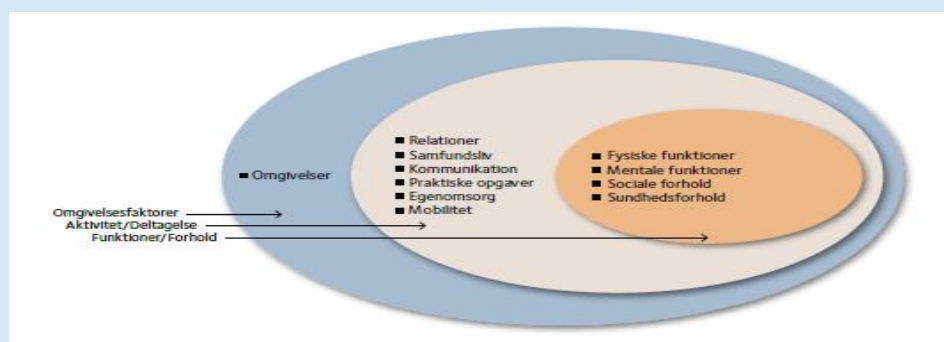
■ Omgivelser

■ Relationer
■ Samfundsliv
■ Kommunikation
■ Praktiske opgaver
■ Egenomsorg
■ Mobilitet

■ Fysiske funktioner
■ Mentale funktioner
■ Sociale forhold
■ Sundhedsforhold

Omgivelsesfaktorer
Aktivitet/Deltagelse
Funktioner/Forhold